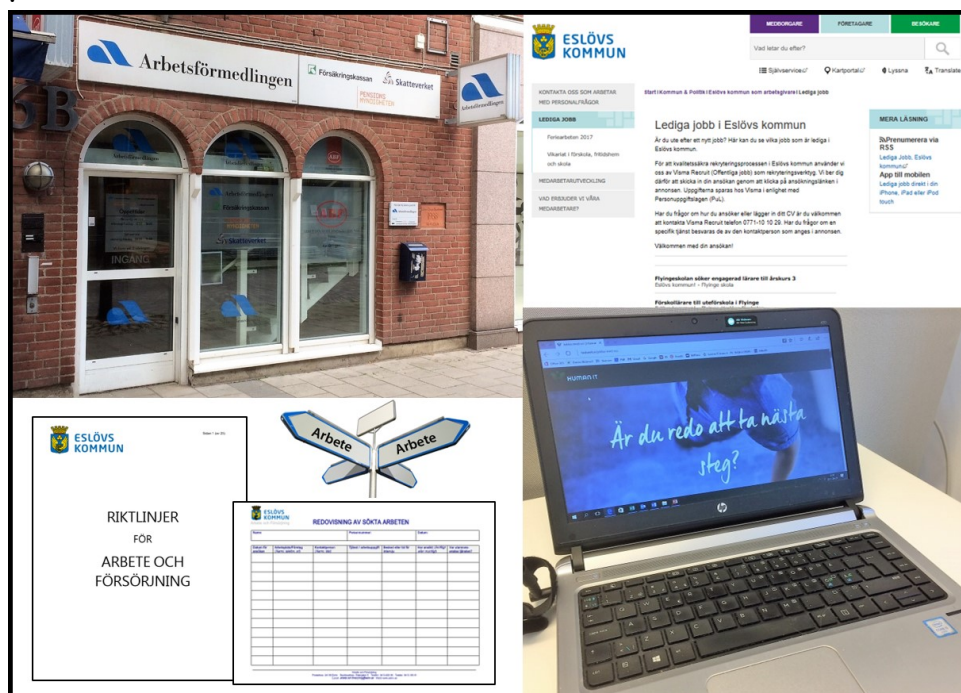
Arbetsförmedlingen

Försäkringskassan

Skatteverket

PENSIONS MYNDIGHETEN

Arbetsförmedlingen

6B

Arbetsförmedlingen

Försäkringskassan

Skatteverket

INGÅNG

ESLÖVS KOMMUN

MEDBORGARE

FÖRETAGARE

BESÖKARE

Vad letar du efter?

Självservice

Kartportal

Lyssna

Translate

KONTAKTA OSS SOM ARBETAR MED PERSONALFRÅGOR

LEDIGA JOBB

Feriearbeten 2017

Vikariat i förskola, fritidshem och skola

MEDARBETARUTVECKLING

VAD ERBJUDER VI VÅRA MEDARBETARE?

Start | Kommun & Politik | Eslövs kommun som arbetsgivare | Lediga jobb

Lediga jobb i Eslövs kommun

Är du ute efter ett nytt jobb? Här kan du se vilka jobb som är lediga i Eslövs kommun.

För att kvalitetssäkra rekryteringsprocessen i Eslövs kommun använder vi oss av Visma Recruit (Offentliga jobb) som rekryteringsverktyg. Vi ber dig därför att skicka in din ansökan genom att klicka på ansökningslänken i annonsen. Uppgifterna sparas hos Visma i enlighet med Personuppgiftslagen (PuL).

Har du frågor om hur du ansöker eller lägger in ditt CV är du välkommen att kontakta Visma Recruit telefon 0771-10 10 29. Har du frågor om en specifik tjänst besvaras de av den kontaktperson som anges i annonsen.

Välkommen med din ansökan!

Flyingeskolan söker engagerad lärare till årskurs 3
Eslövs kommun > Flyinge skola

Förskollärare till uteförskola i Flyinge

MERA LÄSNING

Prenumerera via RSS
Lediga Jobb, Eslövs kommun

App till mobilen
Lediga jobb direkt i din iPhone, iPad eller iPod touch

HUMAN IT

Är du redo att ta nästa steg?

ESLÖVS KOMMUN

RIKTLINJER FÖR ARBETE OCH FÖRSÖRJNING

Arbete

Arbete

ESLÖVS KOMMUN

REDOVISNING AV SÖKTA ARBETEN